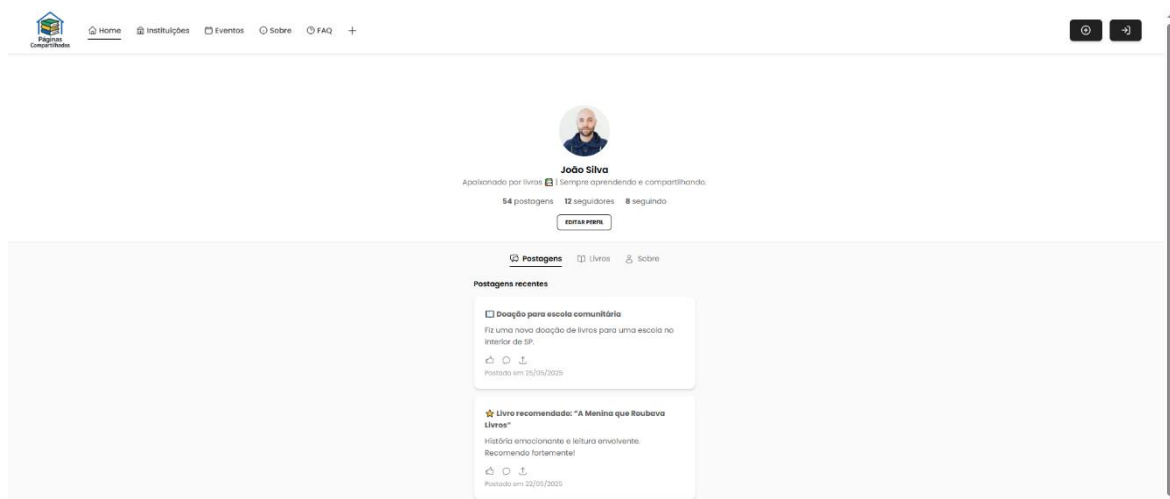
Páginas Compartilhadas

Home Instituições Eventos Sobre FAQ +

João Silva

Apaixonado por livros 📚 | Sempre aprendendo e compartilhando.

54 postagens 12 seguidores 8 seguindo

EDITAR PERFIL

Postagens Livros Sobre

Postagens recentes

Doação para escola comunitária

Fiz uma nova doação de livros para uma escola no interior de SP.

Postado em 25/05/2025

⭐ Livro recomendado: "A Menina que Roubava Livros"

História emocionante e leitura envolvente. Recomendo fortemente!

Postado em 22/05/2025